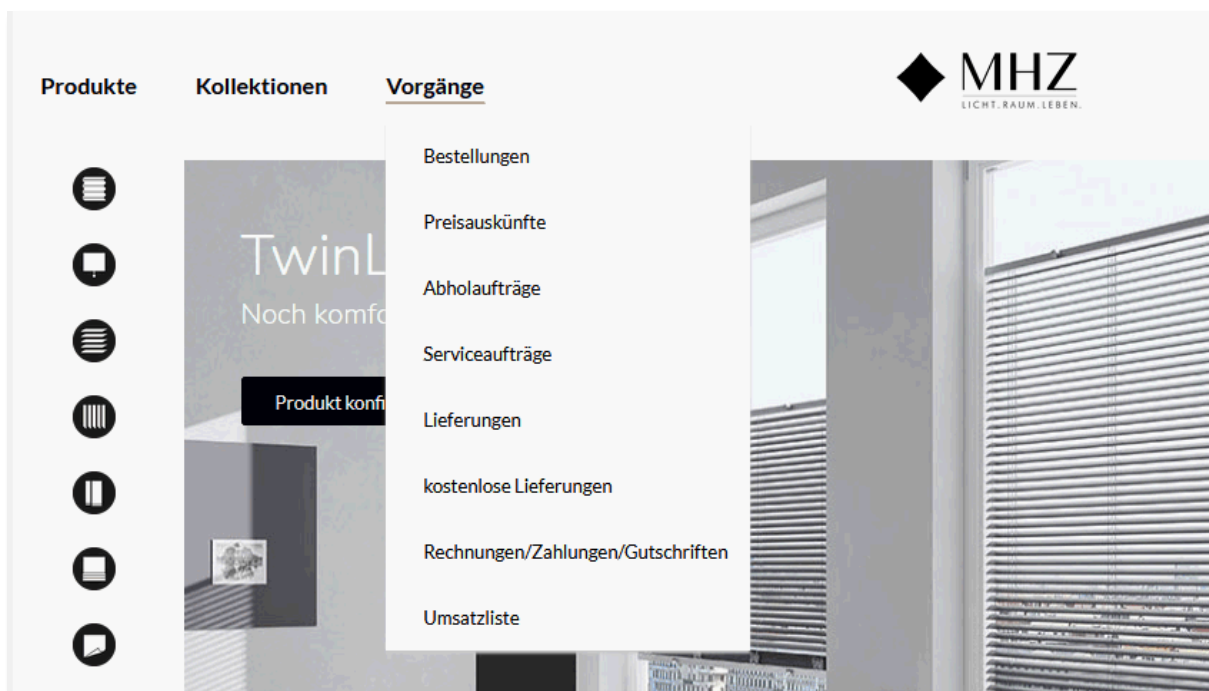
Produkte Kollektionen Vorgänge

MHZ
LICHT. RAUM. LEBEN.

Bestellungen

Preisauskünfte

Abholaufträge

Serviceaufträge

Lieferungen

kostenlose Lieferungen

Rechnungen/Zahlungen/Gutschriften

Umsatzliste

TwinL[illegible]

Noch komf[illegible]

Produkt konf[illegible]